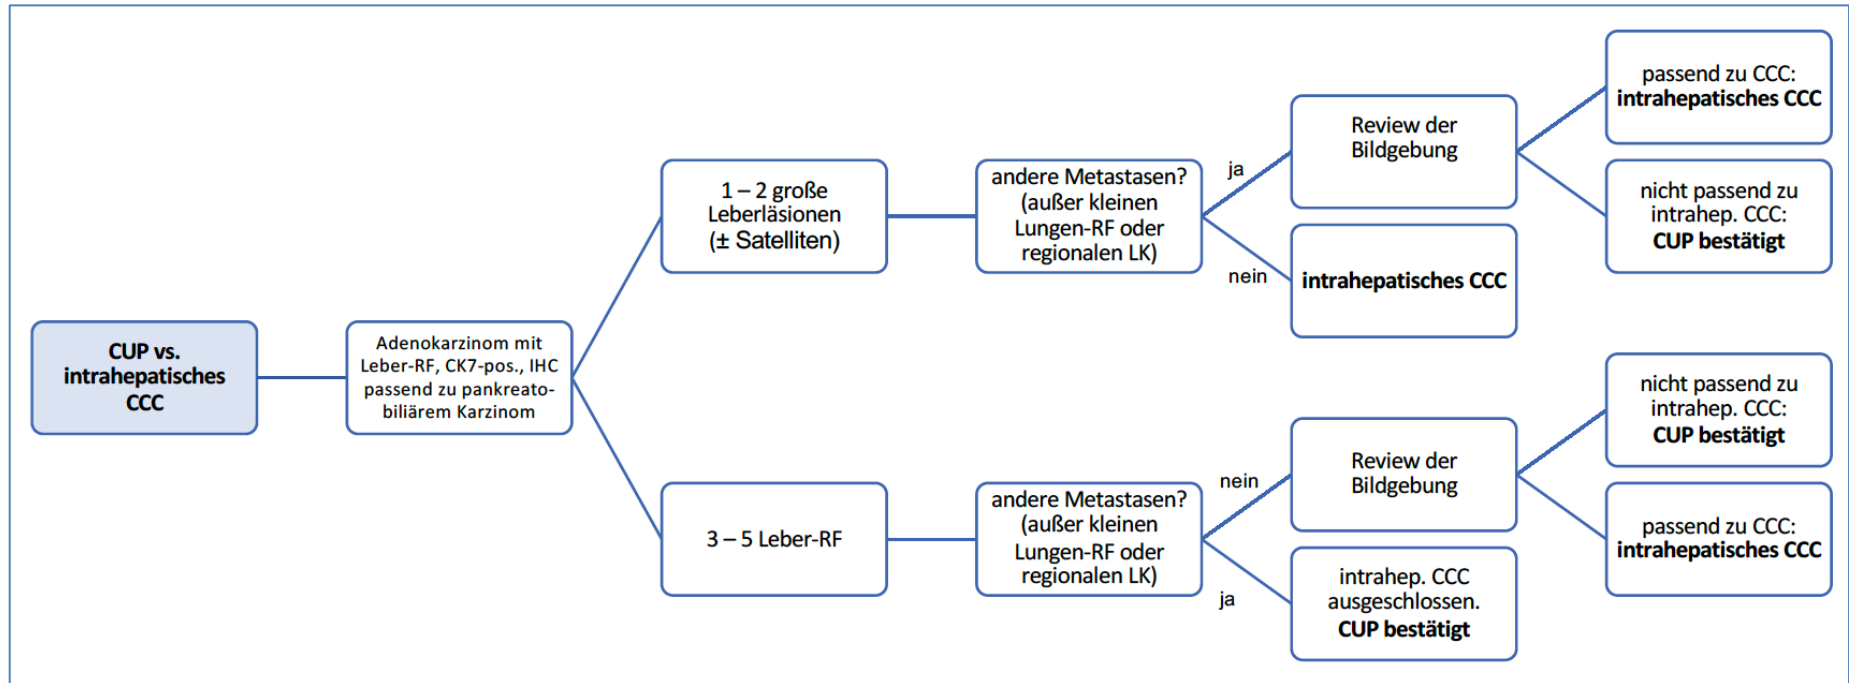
CUP vs. intrahepatisches CCC

Adenokarzinom mit Leber-RF, CK7-pos., IHC passend zu pankreato-biliärem Karzinom

1 – 2 große Leberläsionen (± Satelliten)

andere Metastasen? (außer kleinen Lungen-RF oder regionalen LK)

ja

Review der Bildgebung

passend zu CCC: intrahepatisches CCC

nicht passend zu intrahep. CCC: CUP bestätigt

nein

intrahepatisches CCC

3 – 5 Leber-RF

andere Metastasen? (außer kleinen Lungen-RF oder regionalen LK)

nein

Review der Bildgebung

nicht passend zu intrahep. CCC: CUP bestätigt

passend zu CCC: intrahepatisches CCC

ja

intrahep. CCC ausgeschlossen. CUP bestätigt